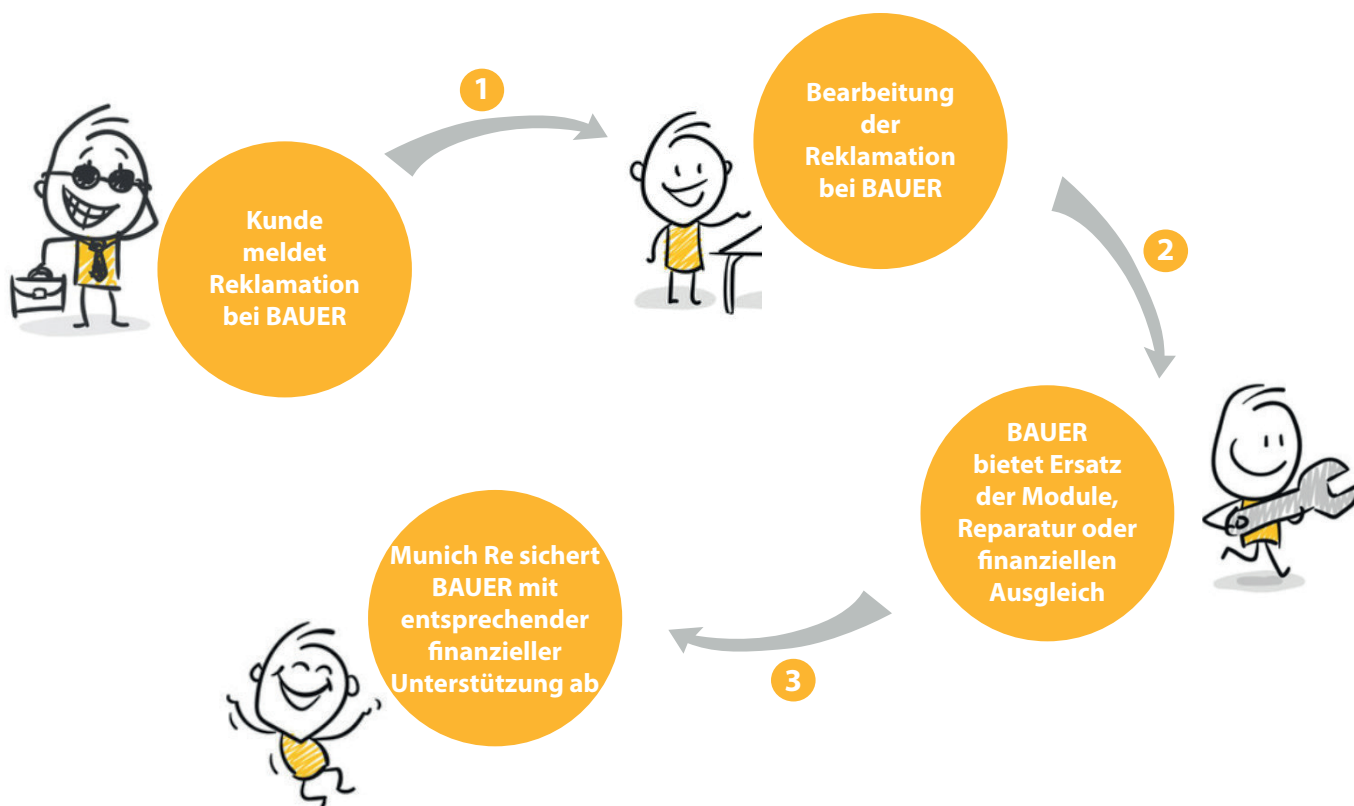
Kunde meldet Reklamation bei BAUER

1

Bearbeitung der Reklamation bei BAUER

2

BAUER bietet Ersatz der Module, Reparatur oder finanziellen Ausgleich

3

Munich Re sichert BAUER mit entsprechender finanzieller Unterstützung ab